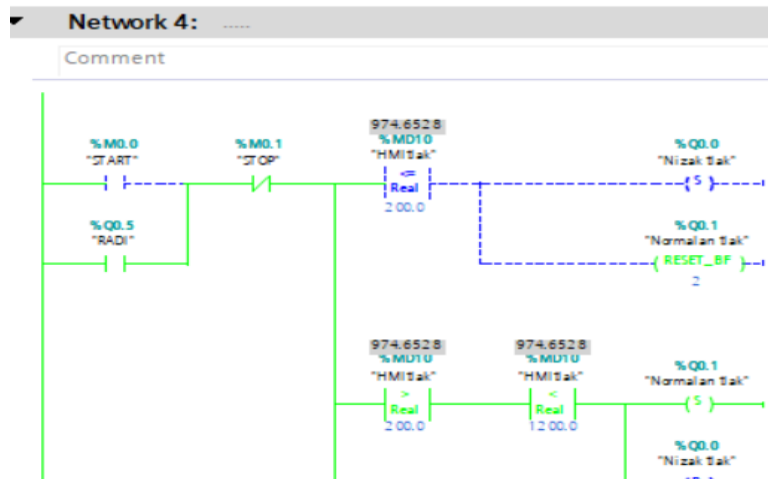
Network 4: .....

Comment

%M0.0
"START"

%M0.1
"STOP"

974.6528
%MD10
"HMItlak"
<=
Real
200.0

%Q0.0
"Nizak tlak"
S

%Q0.5
"RADI"

%Q0.1
"Normalan tlak"
RESET_BF
2

974.6528
%MD10
"HMItlak"
>
Real
200.0

974.6528
%MD10
"HMItlak"
<
Real
1200.0

%Q0.1
"Normalan tlak"
S

%Q0.0
"Nizak tlak"